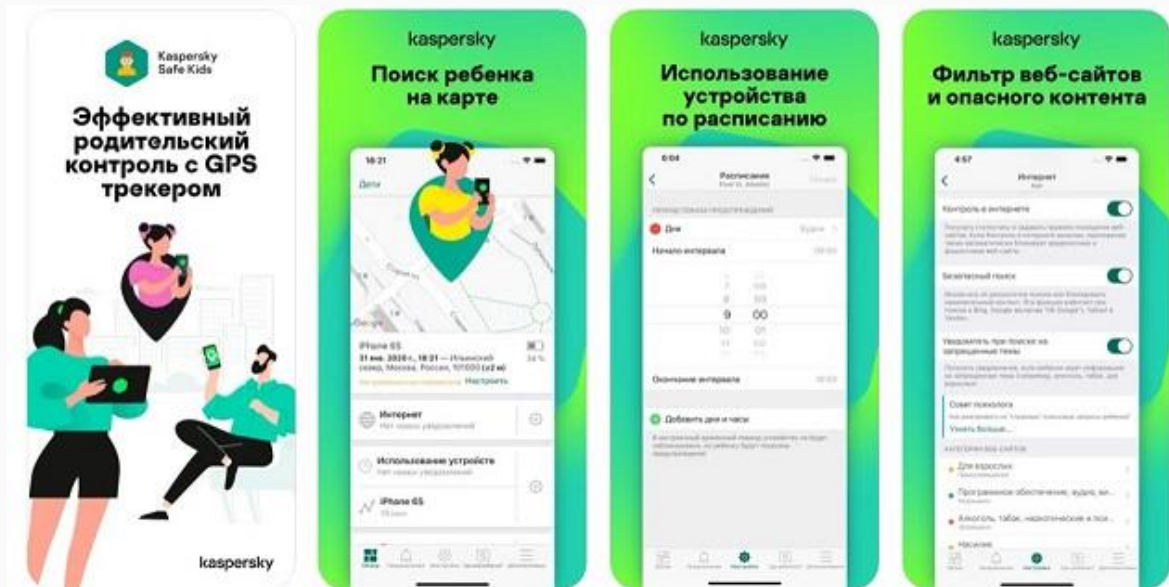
Kaspersky Safe Kids

Эффективный родительский контроль с GPS трекером

kaspersky

kaspersky

Поиск ребенка на карте

18:21

Дети

iPhone 6S

31 янв. 2020 г., 18:21 — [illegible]

Настроить

Интернет

Нет новых уведомлений

Использование устройств

Нет новых уведомлений

iPhone 6S

kaspersky

Использование устройства по расписанию

6:04

Расписание

Дни

Начало интервала

9 00

Окончание интервала

Добавить дни и часы

kaspersky

Фильтр веб-сайтов и опасного контента

4:57

Интернет

Контроль в интернете

Безопасный поиск

Уведомлять при поиске на запрещенные темы

Совет психолога

Узнать больше...

КАТЕГОРИИ ВЕБ-САЙТОВ

Для взрослых

Программное обеспечение, аудио, ви...

Алкоголь, табак, наркотические и пси...

Насилие